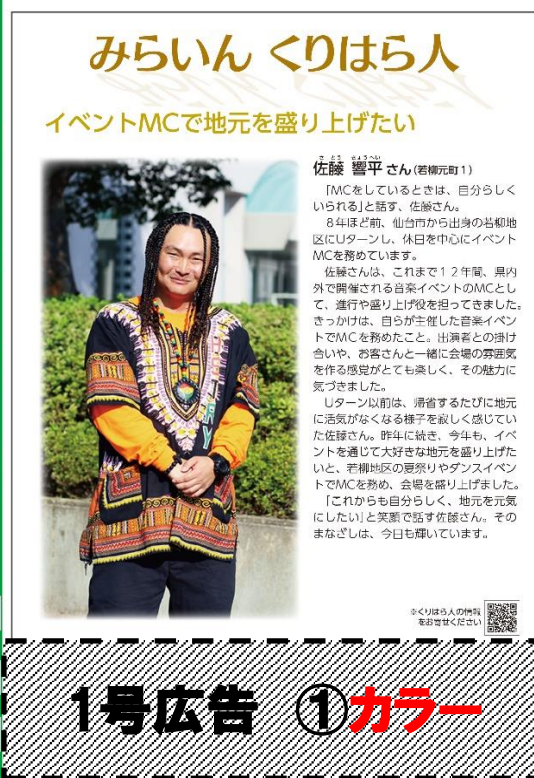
みらいん くりはら人

イベントMCで地元を盛り上げたい

佐藤 響平 さん（若柳元町１）

「MCをしているときは、自分らしくいられる」と話す、佐藤さん。

８年ほど前、仙台市から出身の若柳地区にUターンし、休日を中心にイベントMCを務めています。

佐藤さんは、これまで１２年間、県内外で開催される音楽イベントのMCとして、進行や盛り上げ役を担ってきました。きっかけは、自らが主催した音楽イベントでMCを務めたこと。出演者との掛け合いや、お客さんと一緒に会場の雰囲気を作る感覚がとても楽しく、その魅力に気づきました。

Uターン以前は、帰省するたびに地元に活気がなくなる様子を寂しく感じていた佐藤さん。昨年に続き、今年も、イベントを通じて大好きな地元を盛り上げたいと、若柳地区の夏祭りやダンスイベントでMCを務め、会場を盛り上げました。

「これからも自分らしく、地元を元気にしたい」と笑顔で話す佐藤さん。そのまなざしは、今日も輝いています。

※くりはら人の情報をお寄せください

1号広告 ①カラー